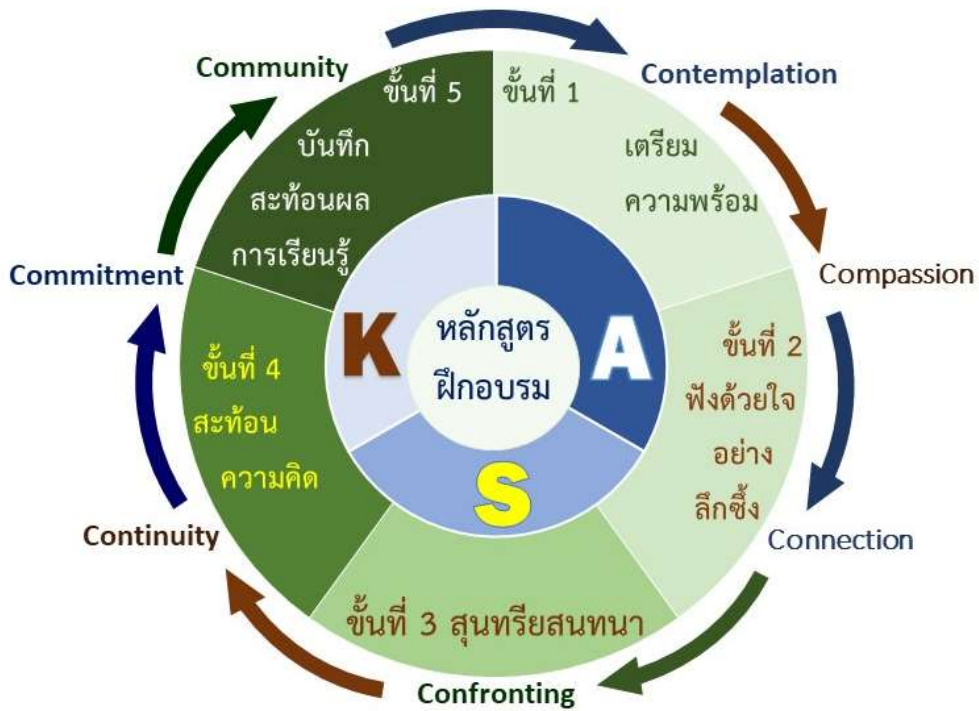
Community

ขั้นที่ 5
บันทึก
สะท้อนผล
การเรียนรู้

ขั้นที่ 1
เตรียม
ความพร้อม

Contemplation

Compassion

Commitment

K

หลักสูตร
ฝึกอบรม

A

S

ขั้นที่ 4
สะท้อน
ความคิด

ขั้นที่ 2
ฟังด้วยใจ
อย่าง
ลึกซึ้ง

Continuity

Connection

ขั้นที่ 3 สุนทรียสนทนา

Confronting